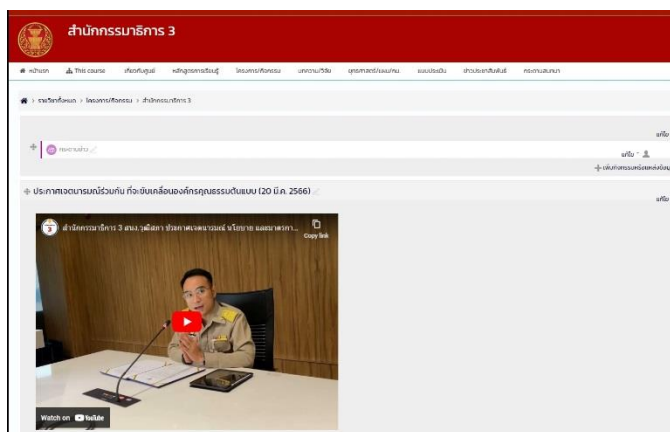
สำนักกรรมาธิการ 3

หน้าแรก | This course | เกี่ยวกับศูนย์ | หลักสูตรการเรียนรู้ | โครงการ/กิจกรรม | บทความ/วิจัย | ยุทธศาสตร์/แผน/คน | แบบประเมิน | ข่าวประชาสัมพันธ์ | กระดานสนทนา

รายวิชาทั้งหมด > โครงการ/กิจกรรม > สำนักกรรมาธิการ 3

แก้ไข

ประกาศข่าว

แก้ไข

เพิ่มกิจกรรมหรือแหล่งข้อมูล

ประกาศเจตนารมณ์ร่วมกัน ที่จะขับเคลื่อนองค์กรคุณธรรมต้นแบบ (20 มี.ค. 2566)

แก้ไข

สำนักกรรมาธิการ 3 สนง.วุฒิสภา ประกาศเจตนารมณ์ นโยบาย และมาตรการ...

Copy link

Watch on YouTube